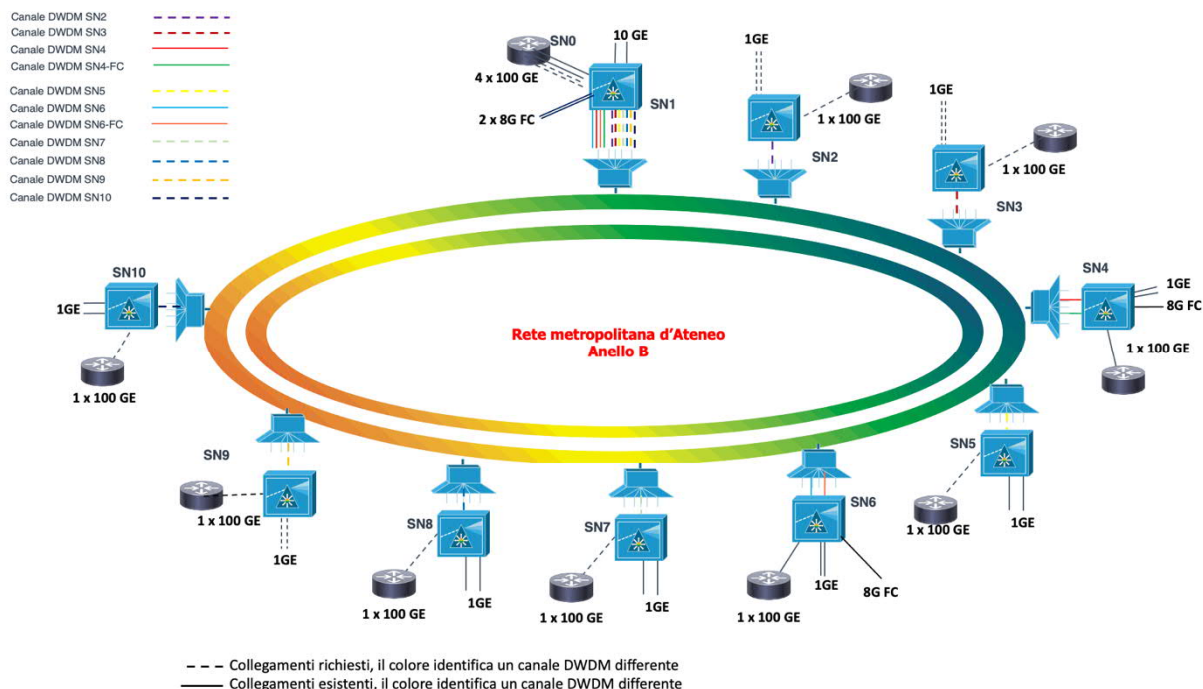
Canale DWDM SN2
Canale DWDM SN3
Canale DWDM SN4
Canale DWDM SN4-FC
Canale DWDM SN5
Canale DWDM SN6
Canale DWDM SN6-FC
Canale DWDM SN7
Canale DWDM SN8
Canale DWDM SN9
Canale DWDM SN10

SN0
10 GE
4 x 100 GE
SN1
2 x 8G FC

1GE
1 x 100 GE
SN2

1GE
1 x 100 GE
SN3

SN4
1GE
8G FC
1 x 100 GE

SN10
1GE
1 x 100 GE

Rete metropolitana d'Ateneo
Anello B

SN5
1 x 100 GE
1GE

SN9
1 x 100 GE
1GE

SN8
1 x 100 GE
1GE

SN7
1 x 100 GE
1GE

SN6
1 x 100 GE
1GE
8G FC

Collegamenti richiesti, il colore identifica un canale DWDM differente
Collegamenti esistenti, il colore identifica un canale DWDM differente